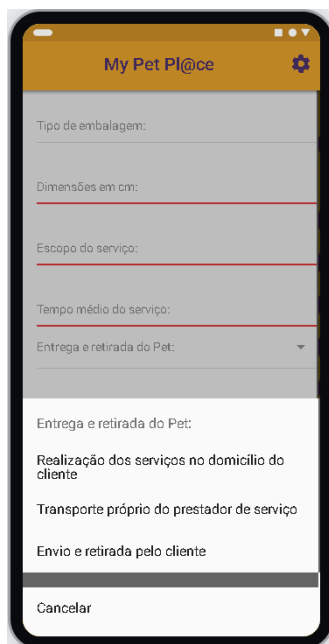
My Pet Pl@ce

Tipo de embalagem:

Dimensões em cm:

Escopo do serviço:

Tempo médio do serviço:

Entrega e retirada do Pet:

Entrega e retirada do Pet:

Realização dos serviços no domicílio do cliente

Transporte próprio do prestador de serviço

Envio e retirada pelo cliente

Cancelar